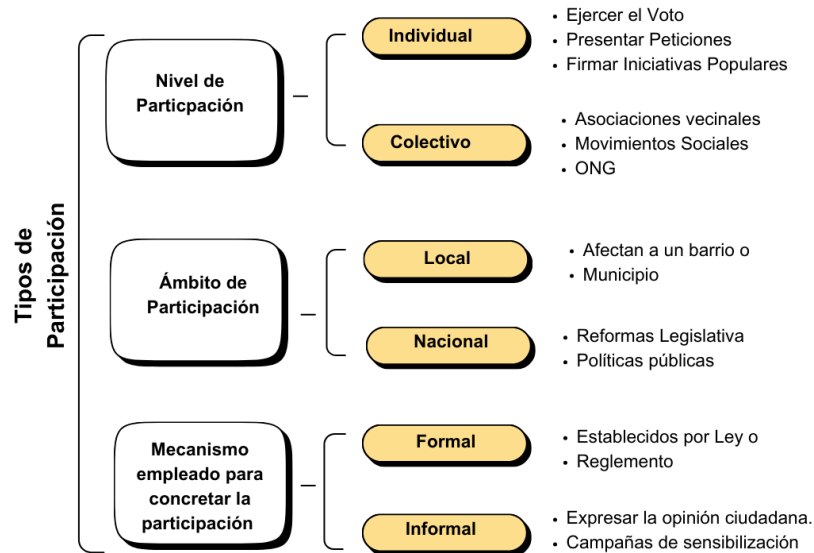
Tipos de Participación

Nivel de Particpación

Individual
• Ejercer el Voto
• Presentar Peticiones
• Firmar Iniciativas Populares

Colectivo
• Asociaciones vecinales
• Movimientos Sociales
• ONG

Ámbito de Participación

Local
• Afectan a un barrio o
• Municipio

Nacional
• Reformas Legislativa
• Políticas públicas

Mecanismo empleado para concretar la participación

Formal
• Establecidos por Ley o
• Reglemento

Informal
• Expresar la opinión ciudadana.
• Campañas de sensibilización